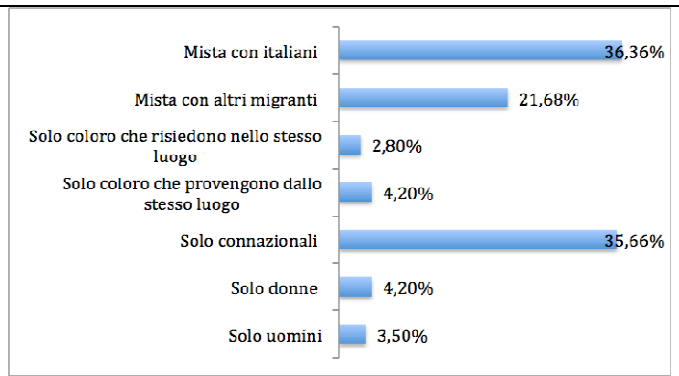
Mista con italiani 36,36%

Mista con altri migranti 21,68%

Solo coloro che risiedono nello stesso luogo 2,80%

Solo coloro che provengono dallo stesso luogo 4,20%

Solo connazionali 35,66%

Solo donne 4,20%

Solo uomini 3,50%